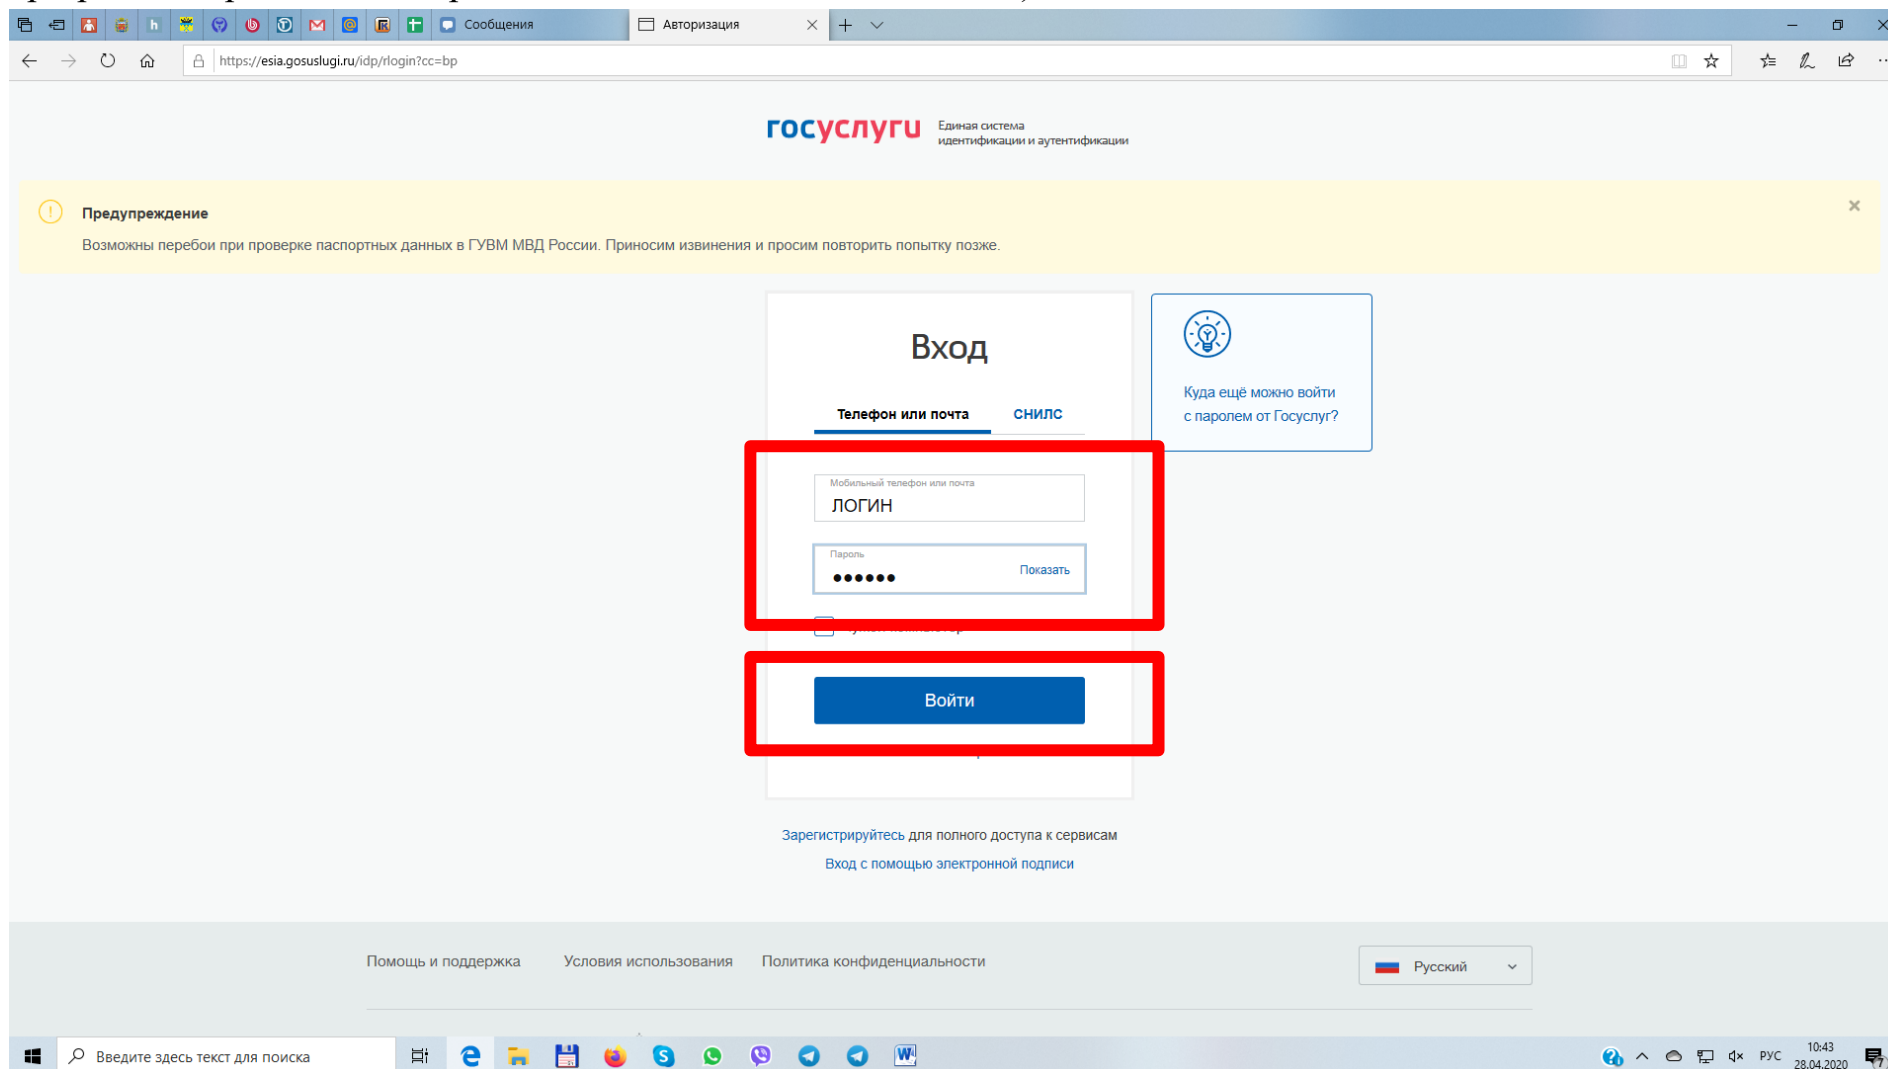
Сообщения

Авторизация

https://esia.gosuslugi.ru/idp/rlogin?cc=bp

госуслуги Единая система идентификации и аутентификации

Предупреждение

Возможны перебои при проверке паспортных данных в ГУВМ МВД России. Приносим извинения и просим повторить попытку позже.

Вход

Телефон или почта СНИЛС

Мобильный телефон или почта
ЛОГИН

Пароль
•••••• Показать

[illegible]

Войти

Куда ещё можно войти с паролем от Госуслуг?

Зарегистрируйтесь для полного доступа к сервисам

Вход с помощью электронной подписи

Помощь и поддержка Условия использования Политика конфиденциальности

Русский

Введите здесь текст для поиска

РУС 10:43 28.04.2020